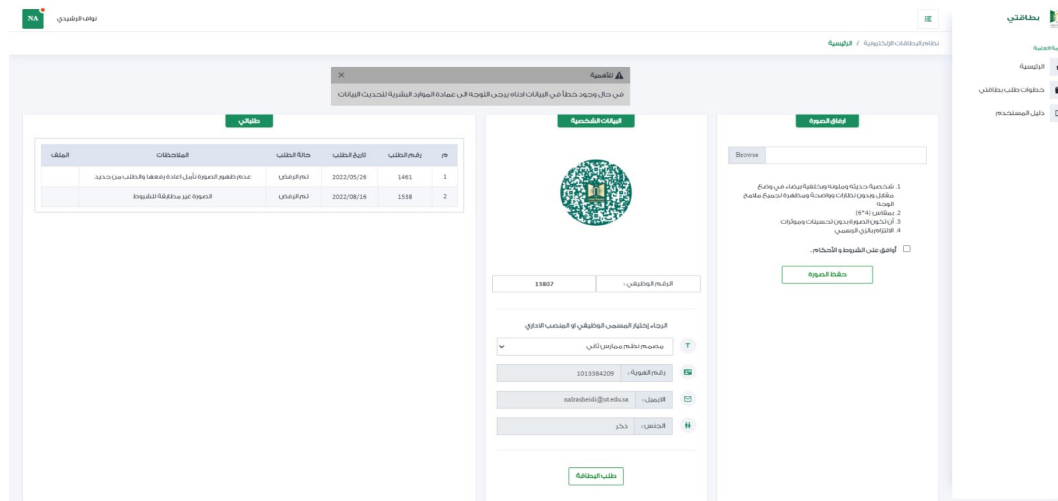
NA نواف الرشيدي

بطاقتي

الرئيسية

خطوات طلب بطاقتي

دليل المستخدم

نظام البطاقات الإلكترونية / الرئيسية

تنبيه

في حال وجود خطأ في البيانات ادناه يرجى التوجه الى عمادة الموارد البشرية لتحديث البيانات

ارفاق الصورة

Browse

1. شخصية حديثة وملونة وبخلفية بيضاء في وضع مقابل وبدون نظارات وواضحة ومظهرة لجميع ملامح الوجه
2. بمقاس (4*6)
3. أن تكون الصورة بدون تحسينات ومؤثرات
4. الالتزام بالزي الرسمي

أوافق على الشروط و الأحكام.

حفظ الصورة

البيانات الشخصية

الرقم الوظيفي : 15807

الرجاء إختيار المسمى الوظيفي او المنصب الاداري

مصمم نظم ممارس ثاني

رقم الهوية : 1013384209

الايميل : nalrasheidi@st.edu.sa

الجنس : ذكر

طلب البطاقة

طلباتي

| م | رقم الطلب | تاريخ الطلب | حالة الطلب | الملاحظات | الملف |
|---|---|---|---|---|---|
| 1 | 1461 | 2022/05/26 | تم الرفض | عدم ظهور الصورة تأمل اعادة رفعها والطلب من جديد | |
| 2 | 1538 | 2022/08/16 | تم الرفض | الصورة غير مطابقة للشروط | |